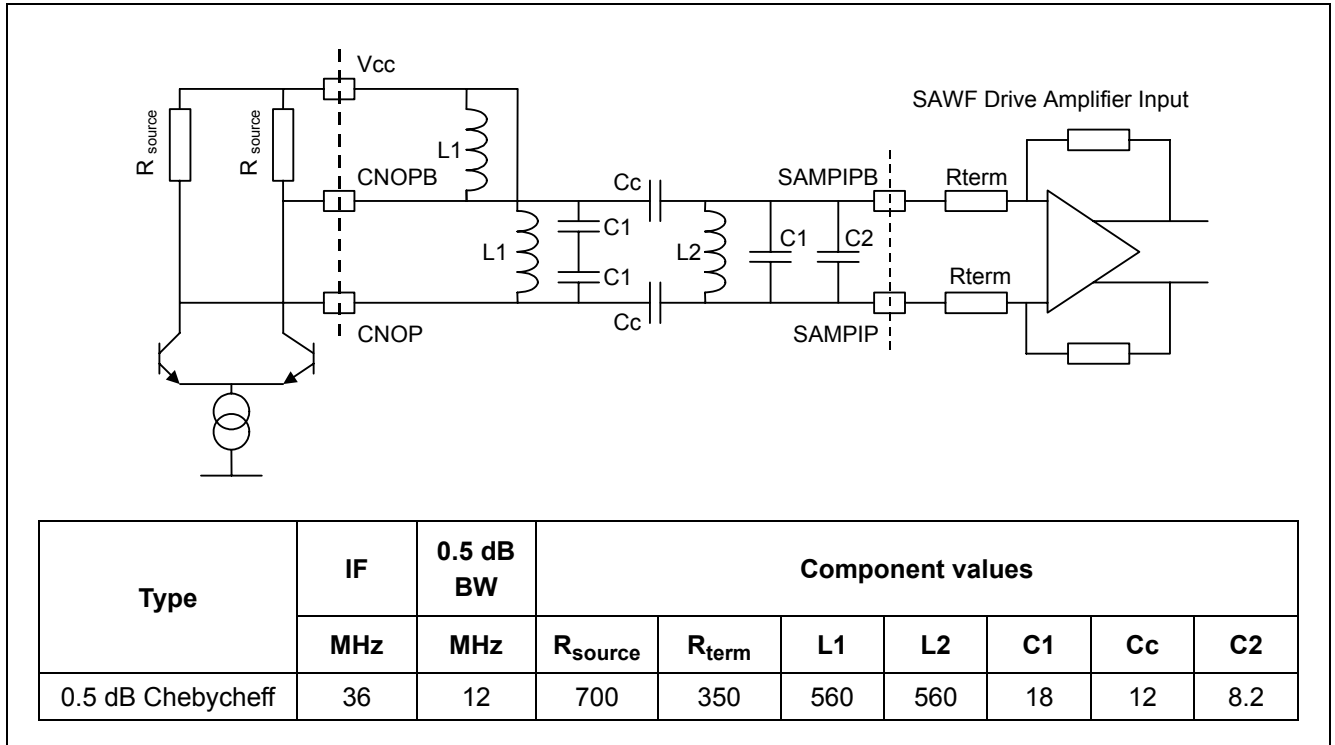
Vcc

SAWF Drive Amplifier Input

R source

R source

L1

CNOPB

Cc

SAMPIPB

Rterm

L1

C1

L2

C1

C2

C1

Rterm

Cc

CNOP

SAMPIP

| Type | IF | 0.5 dB BW | Component values | | | | | | |
|---|---|---|---|---|---|---|---|---|---|
| | MHz | MHz | $R_{source}$ | $R_{term}$ | L1 | L2 | C1 | Cc | C2 |
| 0.5 dB Chebycheff | 36 | 12 | 700 | 350 | 560 | 560 | 18 | 12 | 8.2 |